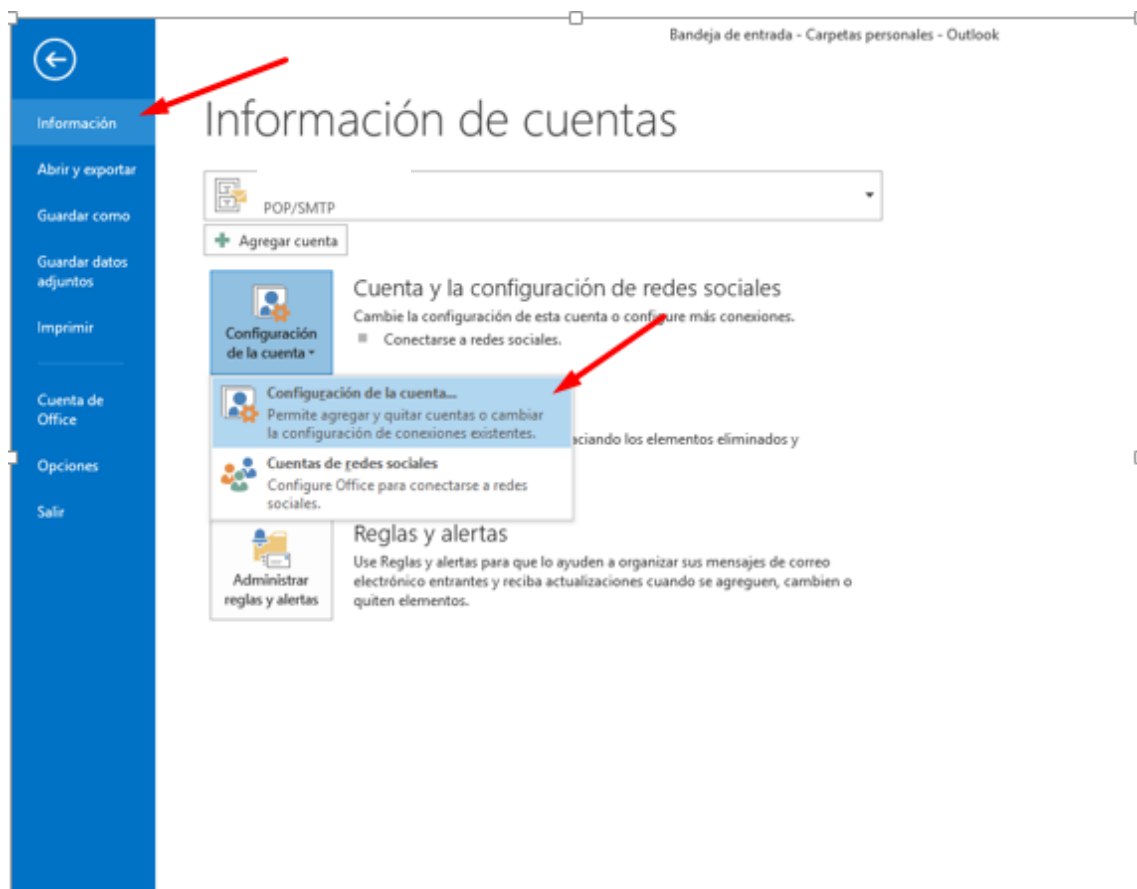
Bandeja de entrada - Carpetas personales - Outlook

Información

Abrir y exportar

Guardar como

Guardar datos adjuntos

Imprimir

Cuenta de Office

Opciones

Salir

Información de cuentas

POP/SMTP

Agregar cuenta

Configuración de la cuenta

Cuenta y la configuración de redes sociales

Cambie la configuración de esta cuenta o configure más conexiones.

Conectarse a redes sociales.

Configuración de la cuenta...
Permite agregar y quitar cuentas o cambiar la configuración de conexiones existentes.

aciando los elementos eliminados y

Cuentas de redes sociales
Configure Office para conectarse a redes sociales.

Reglas y alertas

Use Reglas y alertas para que lo ayuden a organizar sus mensajes de correo electrónico entrantes y reciba actualizaciones cuando se agreguen, cambien o quiten elementos.

Administrar reglas y alertas